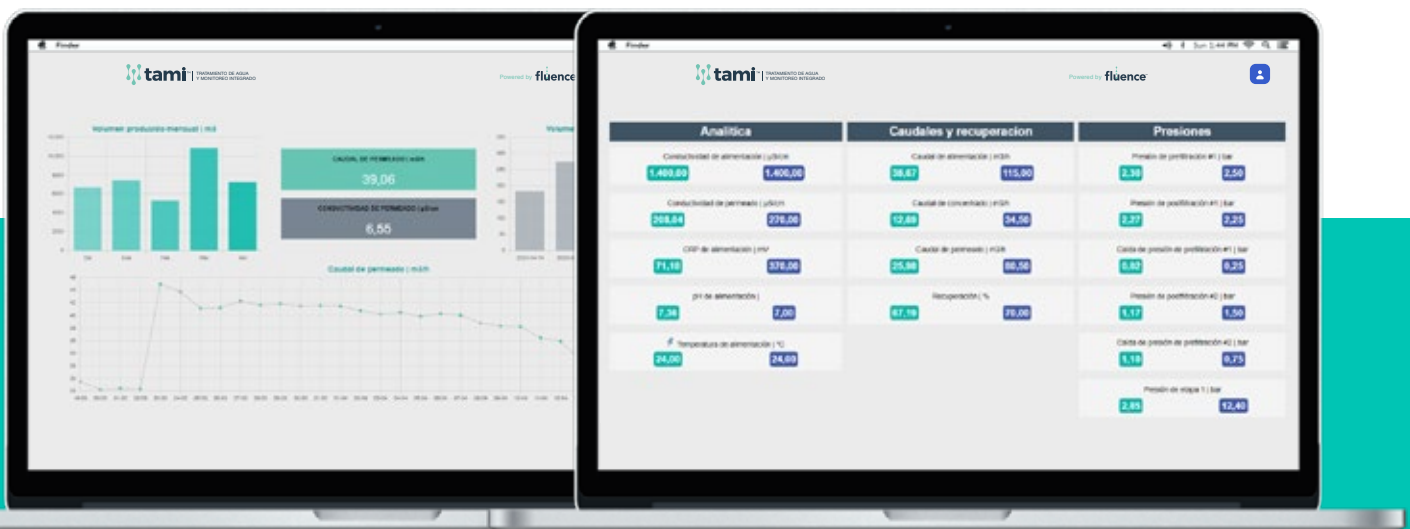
Finder

tami | TRATAMIENTO DE AGUA Y MONITOREO INTEGRADO

Powered by fluence

Volumen producido mensual | m3

CAUDAL DE PERMEADO | m3/h

39,06

CONDUCTIVIDAD DE PERMEADO | µS/cm

6,55

Caudal de permeado | m3/h

Finder

tami | TRATAMIENTO DE AGUA Y MONITOREO INTEGRADO

Powered by fluence

Analitica

Conductividad de alimentación | µS/cm

1.400,00 1.400,00

Conductividad de permeado | µS/cm

208,04 276,00

ORP de alimentación | mV

71,10 370,00

pH de alimentación |

7,36 7,00

Temperatura de alimentación | °C

24,00 24,00

Caudales y recuperacion

Caudal de alimentación | m3/h

38,67 115,00

Caudal de concentrado | m3/h

12,69 34,50

Caudal de permeado | m3/h

25,98 80,50

Recuperación | %

67,19 70,00

Presiones

Presión de prefiltración #1 | bar

2,38 2,50

Presión de postfiltración #1 | bar

2,27 2,25

Caída de presión de prefiltración #1 | bar

0,02 0,25

Presión de postfiltración #2 | bar

1,17 1,50

Caída de presión de prefiltración #2 | bar

1,19 0,75

Presión de etapa 1 | bar

2,85 12,40